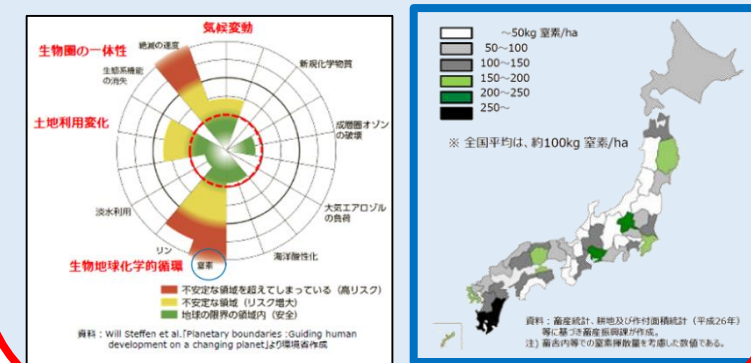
気候変動

生物圏の一体性

絶滅の速度

生態系機能の消失

新規化学物質

土地利用変化

成層圏オゾンの破壊

淡水利用

大気エアロゾルの負荷

海洋酸性化

リン

窒素

生物地球化学的循環

不安定な領域を超えてしまっている（高リスク）

不安定な領域（リスク増大）

地球の限界の領域内（安全）

資料：Will Steffen et al.「Planetary boundaries :Guiding human development on a changing planet」より環境省作成

～50kg 窒素/ha

50～100

100～150

150～200

200～250

250～

※ 全国平均は、約100kg 窒素/ha

資料：畜産統計、耕地及び作付面積統計（平成26年）等に基づき畜産振興課が作成。

注）畜舎内等での窒素揮散量を考慮した数値である。